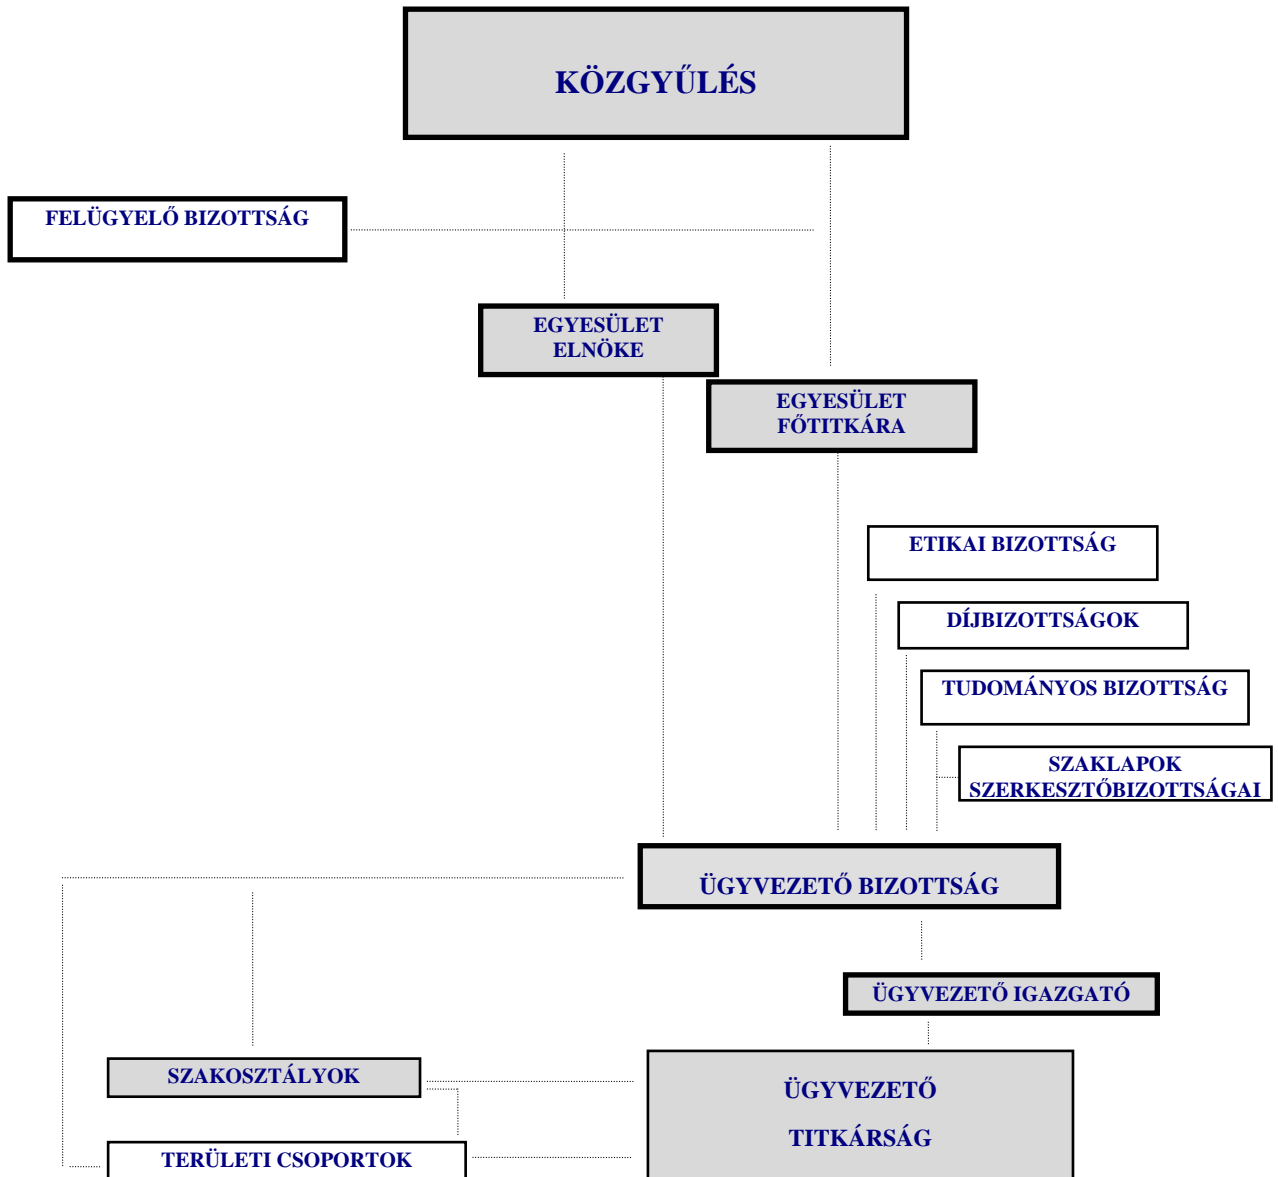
KÖZGYŰLÉS

FELÜGYELŐ BIZOTTSÁG

EGYESÜLET ELNÖKE

EGYESÜLET FŐTITKÁRA

ETIKAI BIZOTTSÁG

DÍJBIZOTTSÁGOK

TUDOMÁNYOS BIZOTTSÁG

SZAKLAPOK SZERKESZTŐBIZOTTSÁGAI

ÜGYVEZETŐ BIZOTTSÁG

ÜGYVEZETŐ IGAZGATÓ

SZAKOSZTÁLYOK

ÜGYVEZETŐ TITKÁRSÁG

TERÜLETI CSOPORTOK